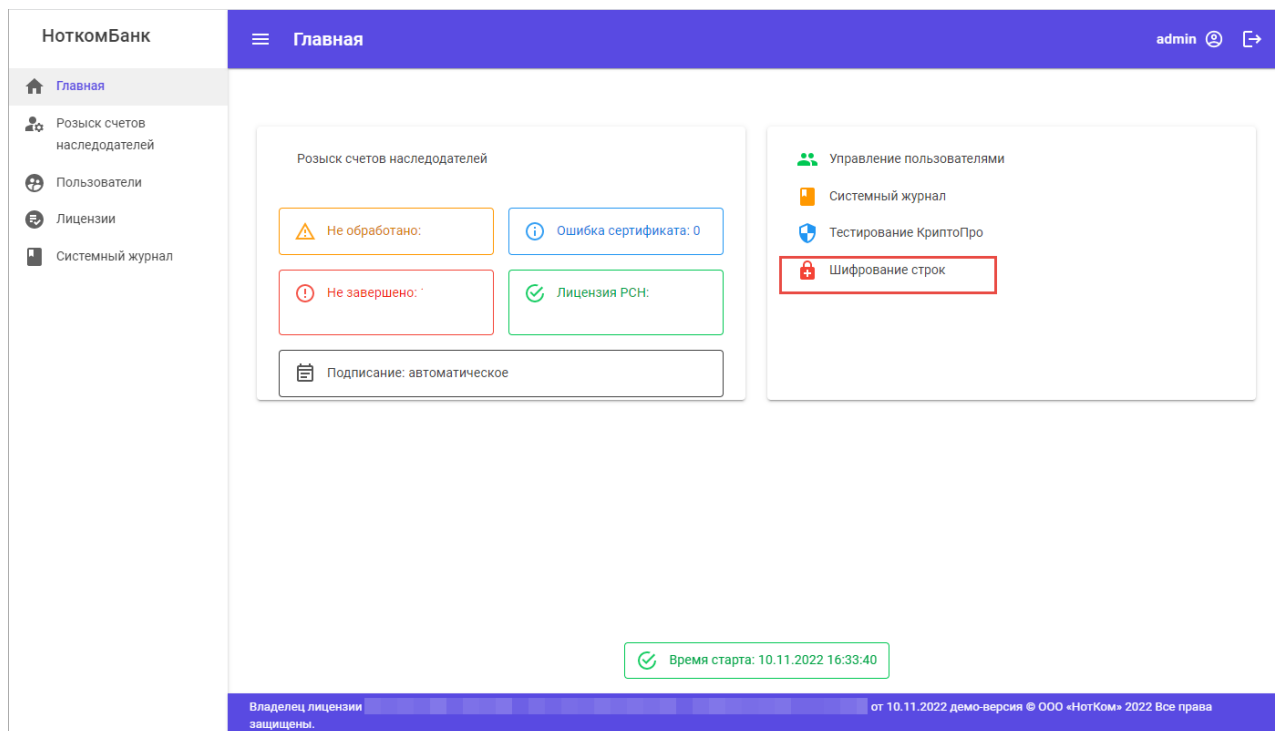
НоткомБанк

Главная

Розыск счетов наследодателей

Пользователи

Лицензии

Системный журнал

Главная

admin

Розыск счетов наследодателей

Не обработано:

Ошибка сертификата: 0

Не завершено: `

Лицензия РСН:

Подписание: автоматическое

Управление пользователями

Системный журнал

Тестирование КриптоПро

Шифрование строк

Время старта: 10.11.2022 16:33:40

Владелец лицензии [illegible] от 10.11.2022 демо-версия © ООО «НотКом» 2022 Все права защищены.